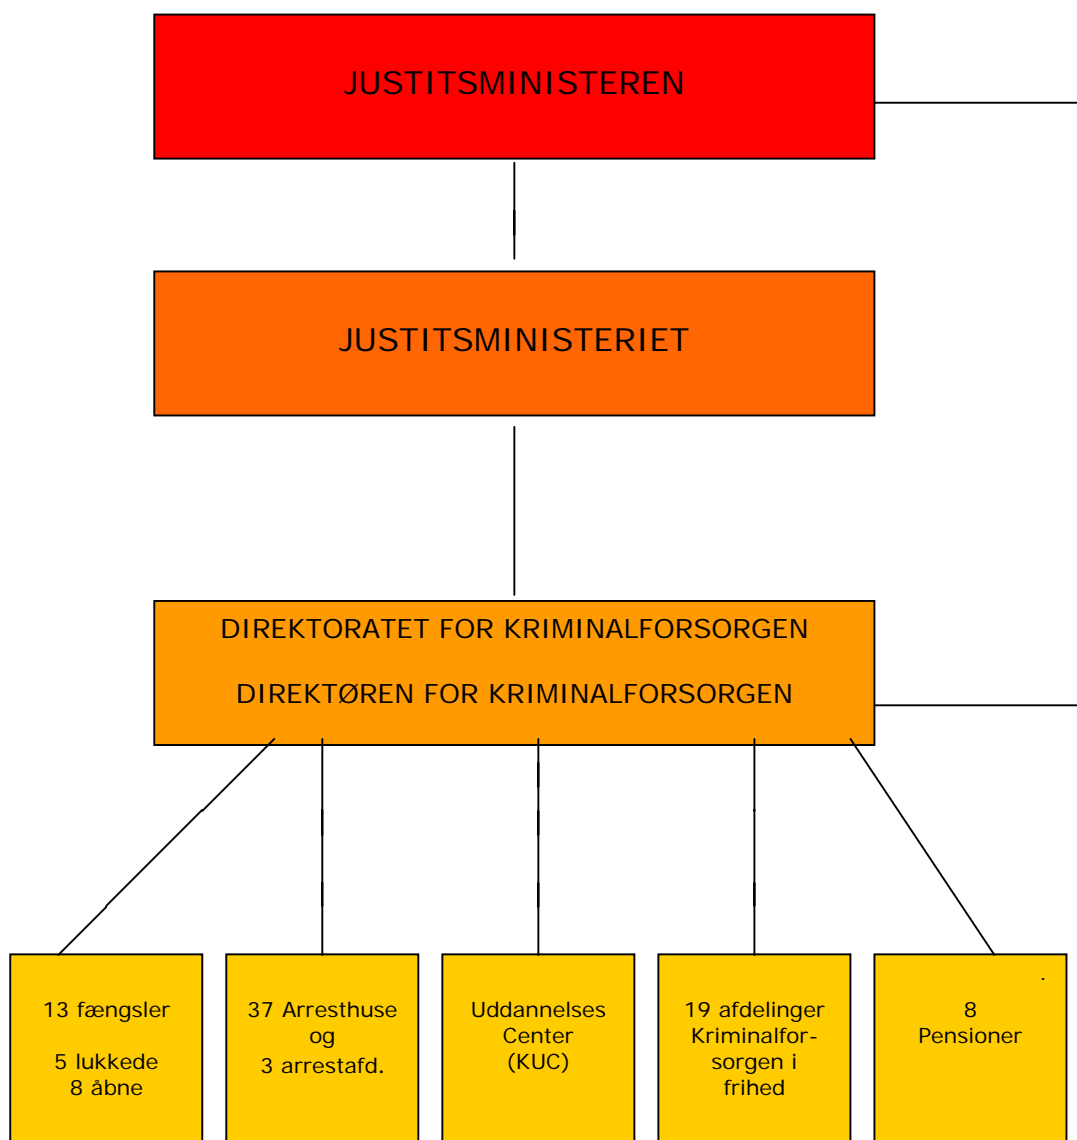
JUSTITSMINISTEREN

JUSTITSMINISTERIET

DIREKTORATET FOR KRIMINALFORSORGEN

DIREKTØREN FOR KRIMINALFORSORGEN

13 fængsler

5 lukkede
8 åbne

37 Arresthuse og 3 arrestafd.

Uddannelses Center (KUC)

19 afdelinger Kriminalforsorgen i frihed

8 Pensioner